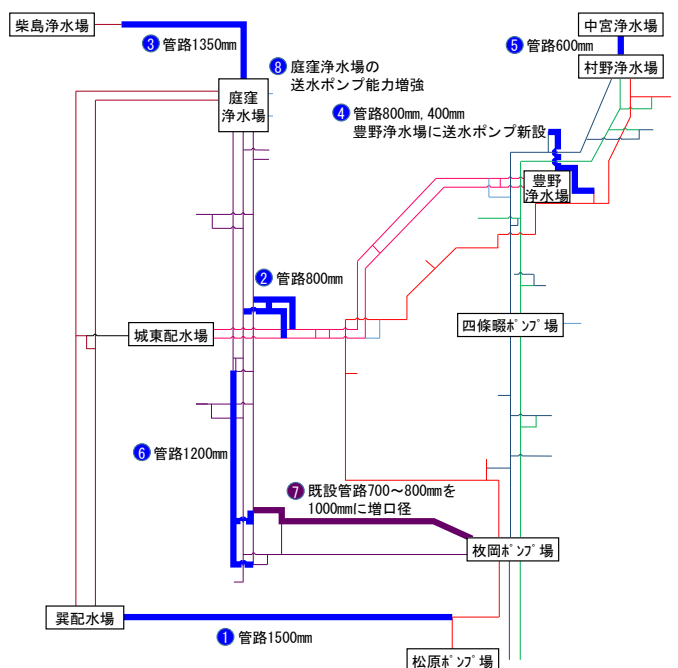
柴島浄水場

3 管路1350mm

8 庭窪浄水場の送水ポンプ能力増強

庭窪浄水場

中宮浄水場

5 管路600mm

村野浄水場

4 管路800mm, 400mm
豊野浄水場に送水ポンプ新設

豊野浄水場

2 管路800mm

城東配水場

四條畷ポンプ場

6 管路1200mm

7 既設管路700～800mmを1000mmに増口径

枚岡ポンプ場

巽配水場

1 管路1500mm

松原ポンプ場